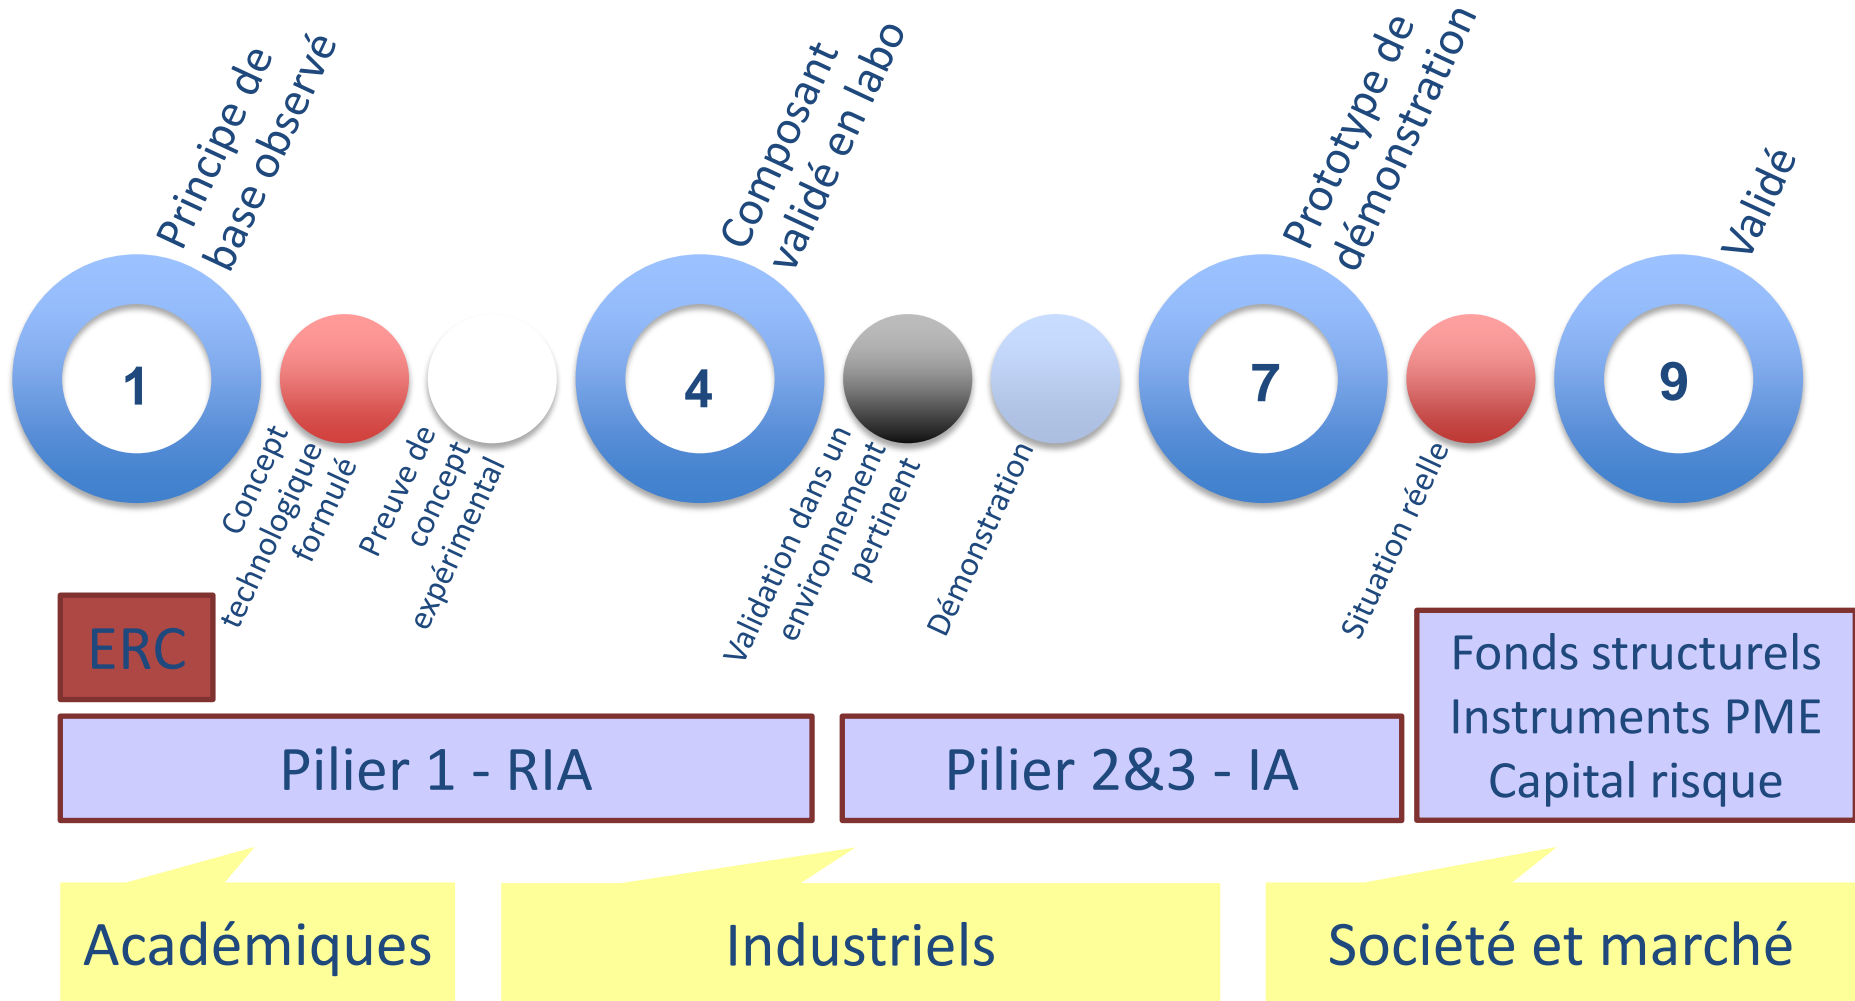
Principe de base observé

Composant validé en labo

Prototype de démonstration

Validé

1

Concept technologique formulé

Preuve de concept expérimental

4

Validation dans un environnement pertinent

Démonstration

7

Situation réelle

9

ERC

Pilier 1 - RIA

Pilier 2&3 - IA

Fonds structurels
Instruments PME
Capital risque

Académiques

Industriels

Société et marché